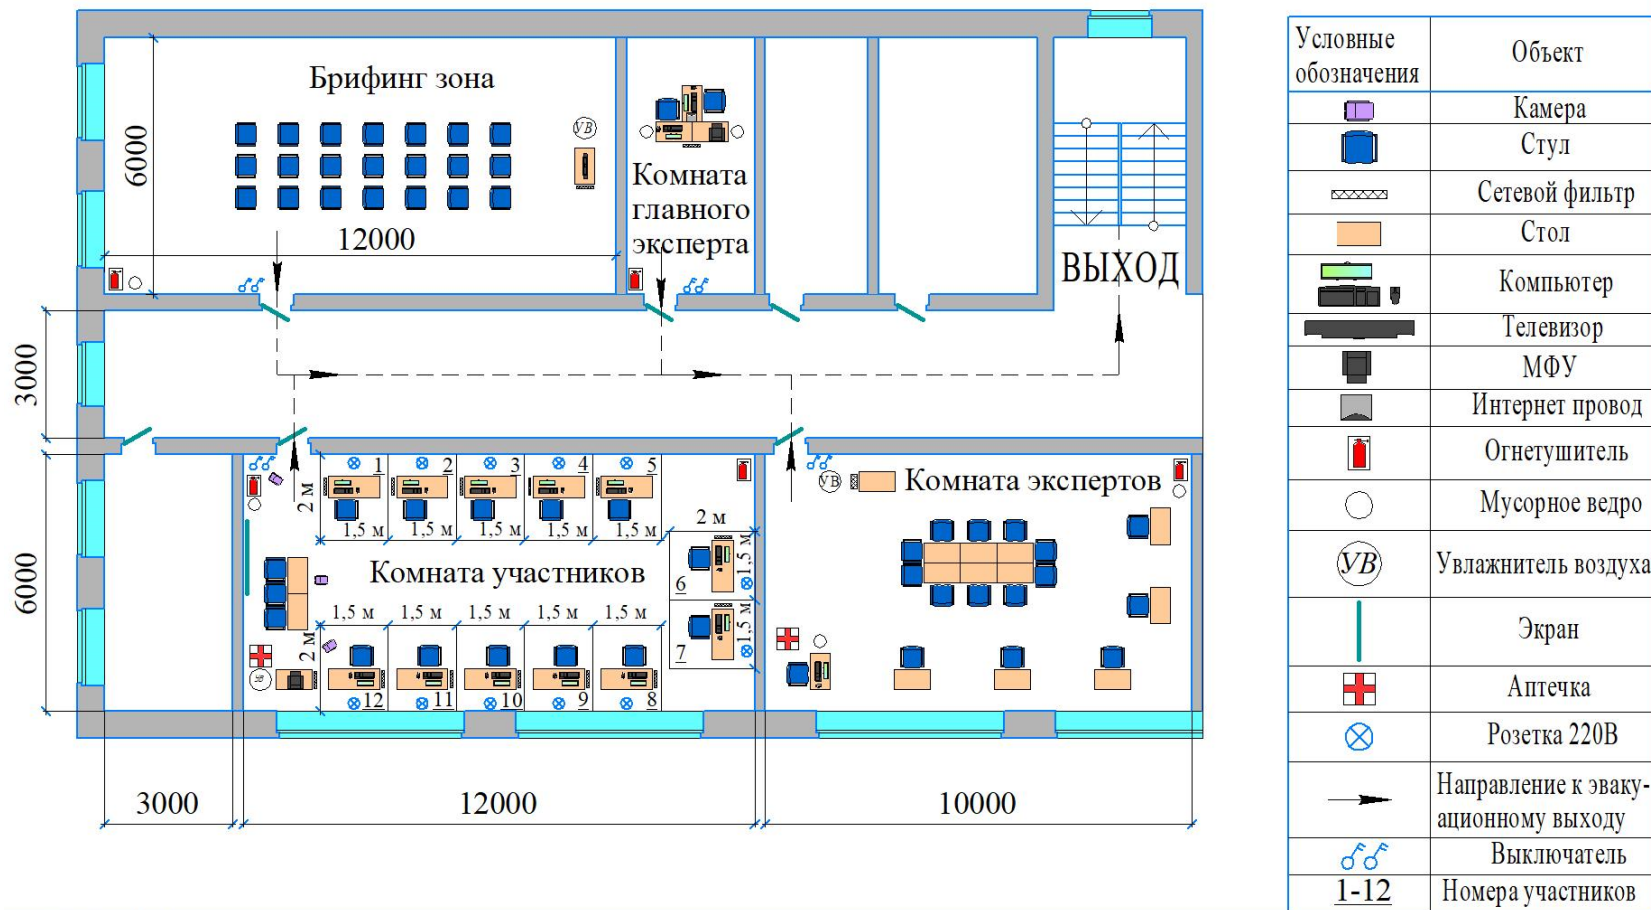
Брифинг зона

6000

12000

VB

Комната главного эксперта

ВЫХОД

3000

6000

1 2 3 4 5

2 м

1,5 м 1,5 м 1,5 м 1,5 м 1,5 м

Комната участников

1,5 м 1,5 м 1,5 м 1,5 м 1,5 м

2 м

12 11 10 9 8

2 м

6

1,5 м

7

1,5 м

VB

Комната экспертов

3000

12000

10000

| Условные обозначения | Объект |
|---|---|
| | Камера |
| | Стул |
| | Сетевой фильтр |
| | Стол |
| | Компьютер |
| | Телевизор |
| | МФУ |
| | Интернет провод |
| | Огнетушитель |
| | Мусорное ведро |
| VB | Увлажнитель воздуха |
| | Экран |
| | Аптечка |
| | Розетка 220В |
| | Направление к эвакуационному выходу |
| | Выключатель |
| 1-12 | Номера участников |